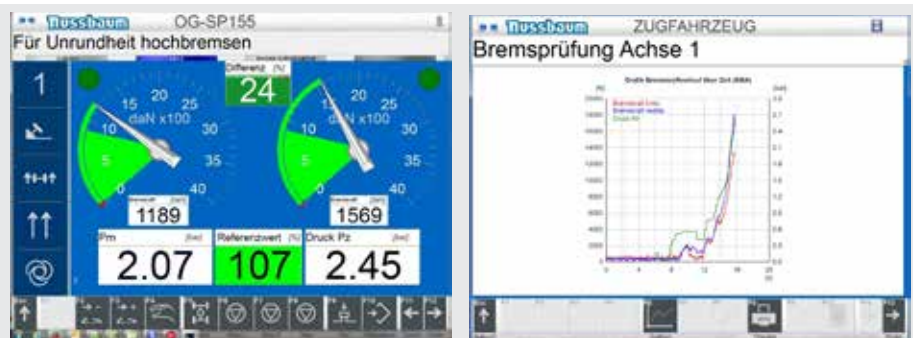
Nussbaum OG-SP155
Für Unrundheit hochbremsen

1

Differenz [%]
24

15 20 25
10 daN x100 30
5 35
0 40

15 20 25
10 daN x100 30
5 35
0 40

1189
1569

Pm [bar]
2.07

Referenzwert [%]
107

Druck Pz [bar]
2.45

Nussbaum ZUGFAHRZEUG
Bremsprüfung Achse 1

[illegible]